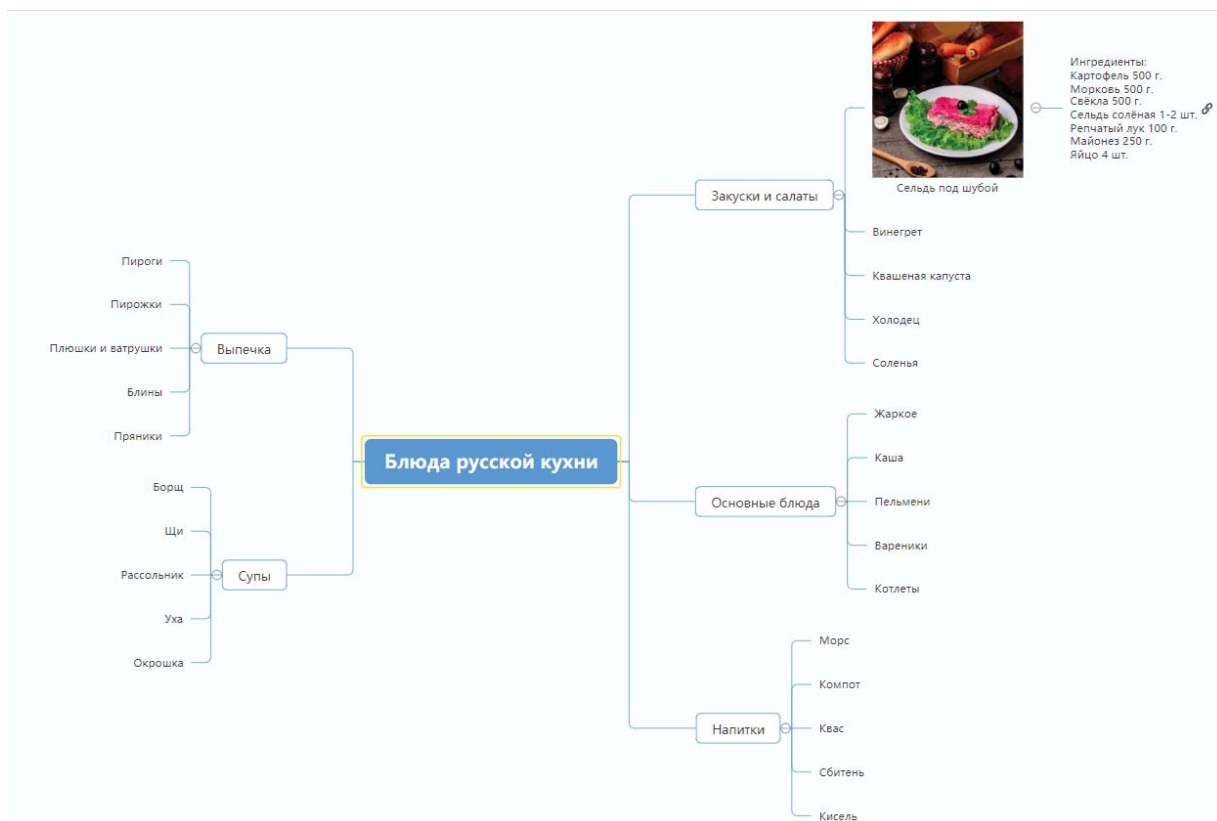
Блюда русской кухни

Выпечка
Пироги
Пирожки
Плюшки и ватрушки
Блины
Пряники

Супы
Борщ
Щи
Рассольник
Уха
Окрошка

Закуски и салаты
Сельдь под шубой
Ингредиенты:
Картофель 500 г.
Морковь 500 г.
Свёкла 500 г.
Сельдь солёная 1-2 шт.
Репчатый лук 100 г.
Майонез 250 г.
Яйцо 4 шт.
Винегрет
Квашеная капуста
Холодец
Соленья

Основные блюда
Жаркое
Каша
Пельмени
Вареники
Котлеты

Напитки
Морс
Компот
Квас
Сбитень
Кисель